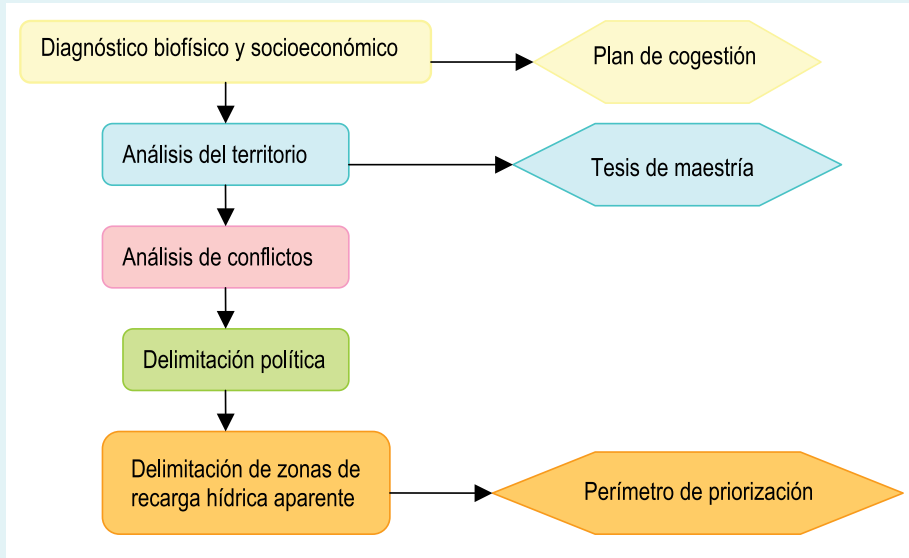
Diagnóstico biofísico y socioeconómico

Plan de cogestión

Análisis del territorio

Tesis de maestría

Análisis de conflictos

Delimitación política

Delimitación de zonas de recarga hídrica aparente

Perímetro de priorización